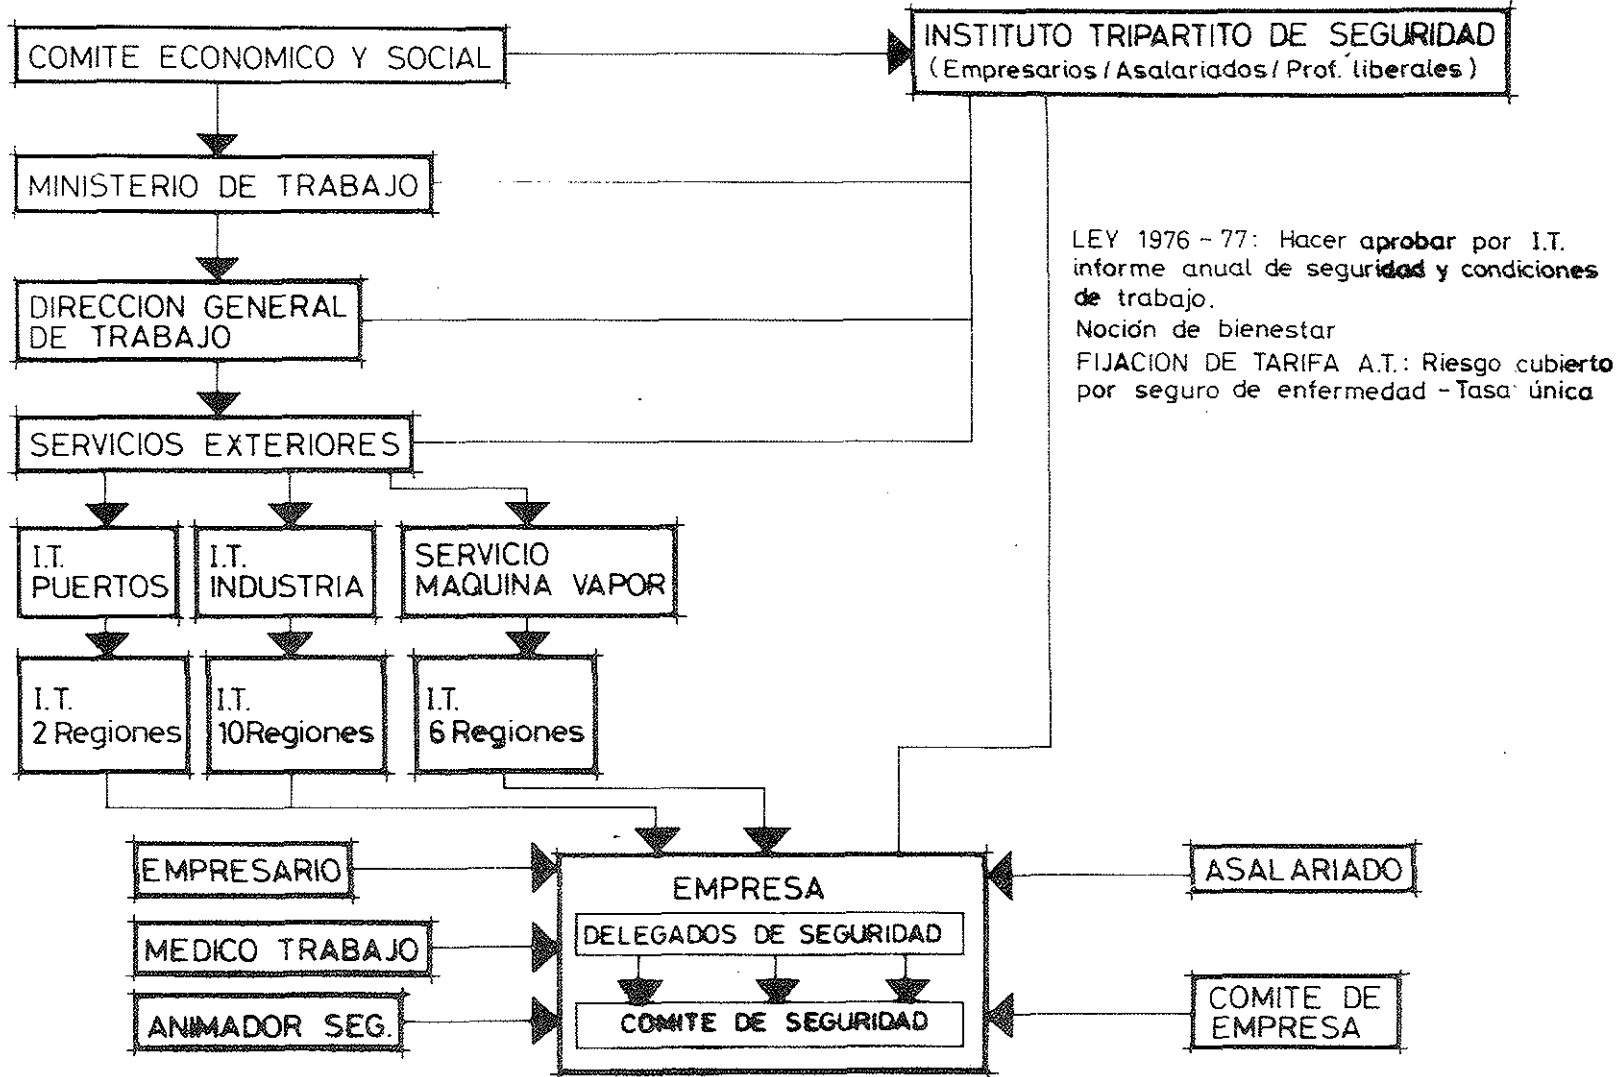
COMITE ECONOMICO Y SOCIAL

INSTITUTO TRIPARTITO DE SEGURIDAD
(Empresarios / Asalariados / Prof. liberales)

MINISTERIO DE TRABAJO

DIRECCION GENERAL DE TRABAJO

SERVICIOS EXTERIORES

LEY 1976 - 77: Hacer aprobar por I.T. informe anual de seguridad y condiciones de trabajo.
Noción de bienestar
FIJACION DE TARIFA A.T.: Riesgo cubierto por seguro de enfermedad - Tasa única

I.T. PUERTOS

I.T. INDUSTRIA

SERVICIO MAQUINA VAPOR

I.T. 2 Regiones

I.T. 10Regiones

I.T. 6 Regiones

EMPRESARIO

MEDICO TRABAJO

ANIMADOR SEG.

EMPRESA

DELEGADOS DE SEGURIDAD

COMITE DE SEGURIDAD

ASALARIADO

COMITE DE EMPRESA